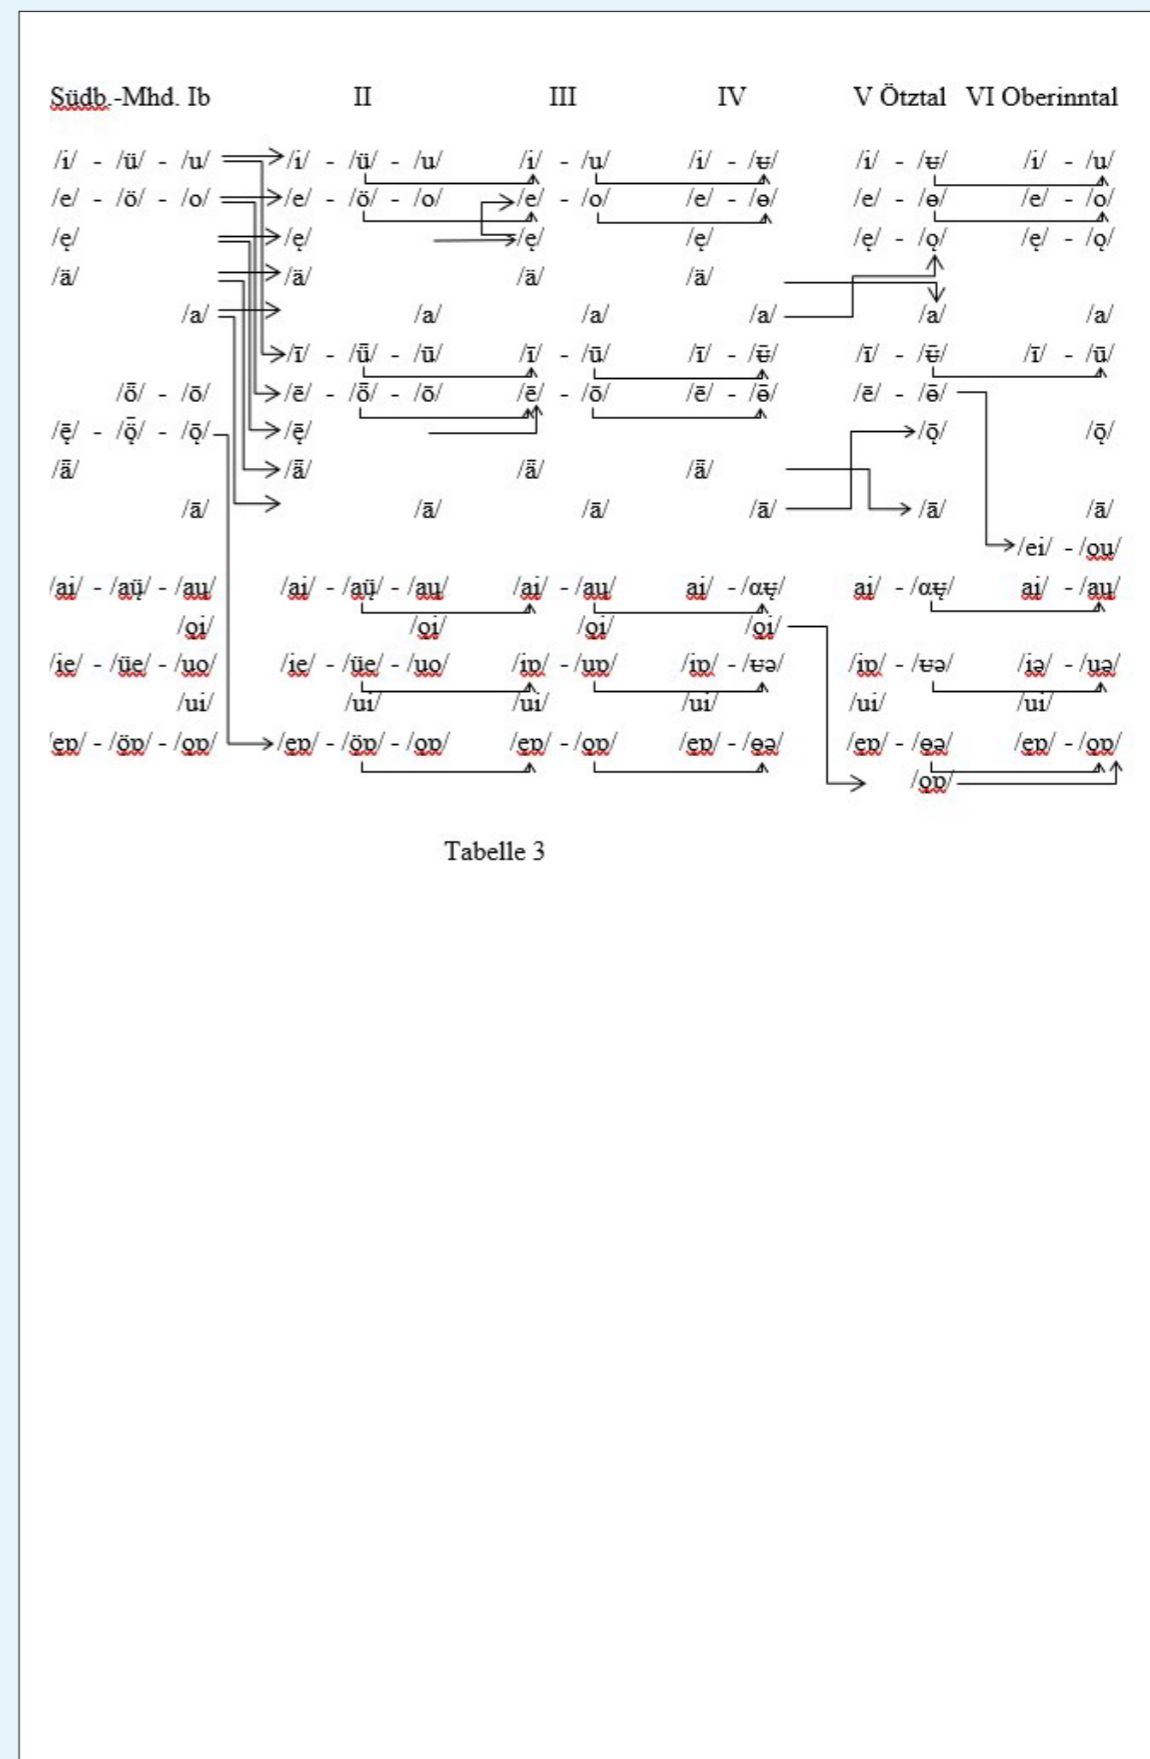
| Südb.-Mhd. Ib | II | III | IV | V Ötztal | VI Oberinntal |
|---|---|---|---|---|---|
| /i/ - /ü/ - /u/ | /i/ - /ü/ - /u/ | /i/ - /u/ | /i/ - /ʉ/ | /i/ - /ʉ/ | /i/ - /u/ |
| /e/ - /ö/ - /o/ | /e/ - /ö/ - /o/ | /e/ - /o/ | /e/ - /ɵ/ | /e/ - /ɵ/ | /e/ - /o/ |
| /ẹ/ | /ẹ/ | /ẹ/ | /ẹ/ | /ẹ/ - /ọ/ | /ẹ/ - /ọ/ |
| /ä/ | /ä/ | /ä/ | /ä/ | | |
| /a/ | /a/ | /a/ | /a/ | /a/ | /a/ |
| | /ī/ - /ǖ/ - /ū/ | /ī/ - /ū/ | /ī/ - /ʉ̄/ | /ī/ - /ʉ̄/ | /ī/ - /ū/ |
| /ȫ/ - /ō/ | /ē/ - /ȫ/ - /ō/ | /ē/ - /ō/ | /ē/ - /ɵ̄/ | /ē/ - /ɵ̄/ | |
| /ẹ̄/ - /ọ̈̄/ - /ọ̄/ | /ẹ̄/ | | | /ọ̄/ | /ọ̄/ |
| /ǟ/ | /ǟ/ | /ǟ/ | /ǟ/ | | |
| /ā/ | /ā/ | /ā/ | /ā/ | /ā/ | /ā/ |
| | | | | | /ei/ - /ou/ |
| /ai/ - /aü/ - /au/ | /ai/ - /aü/ - /au/ | /ai/ - /au/ | ai/ - /αʉ/ | ai/ - /αʉ/ | ai/ - /au/ |
| /oi/ | /oi/ | /oi/ | /oi/ | | |
| /ie/ - /üe/ - /uo/ | /ie/ - /üe/ - /uo/ | /iɒ/ - /uɒ/ | /iɒ/ - /ʉə/ | /iɒ/ - /ʉə/ | /iə/ - /uə/ |
| /ui/ | /ui/ | /ui/ | /ui/ | /ui/ | /ui/ |
| /eɒ/ - /öɒ/ - /oɒ/ | /eɒ/ - /öɒ/ - /oɒ/ | /eɒ/ - /oɒ/ | /eɒ/ - /ɵə/ | /eɒ/ - /ɵə/ | /eɒ/ - /oɒ/ |
| | | | | /oɒ/ | |

Tabelle 3